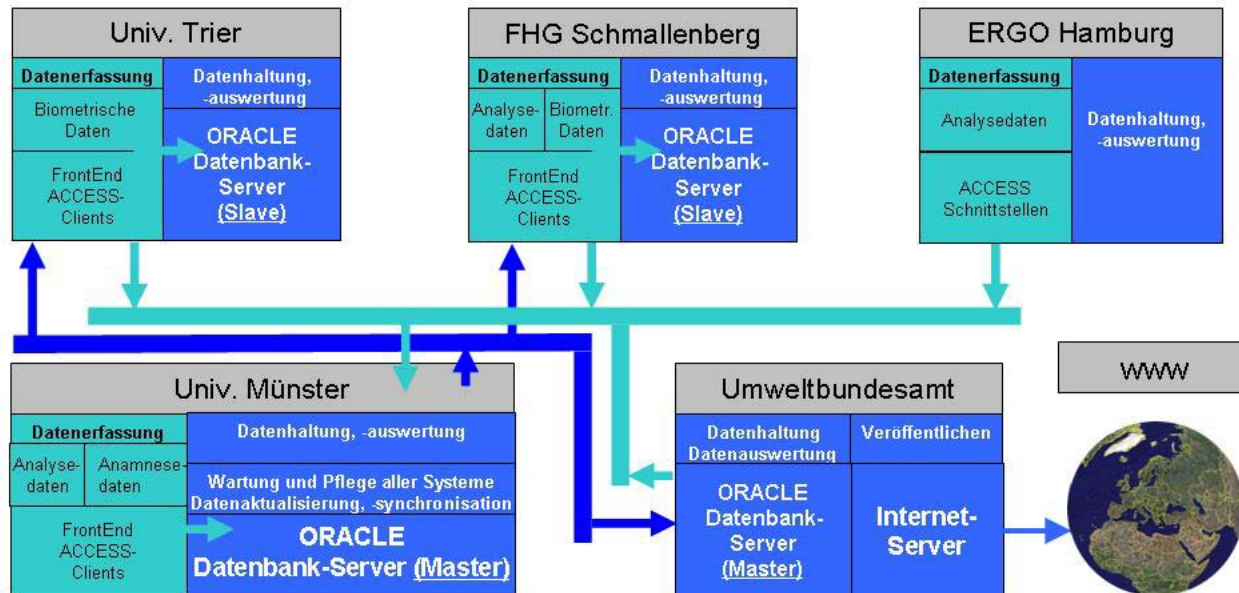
Univ. Trier

Datenerfassung

Biometrische Daten

FrontEnd ACCESS-Clients

Datenhaltung, -auswertung

ORACLE Datenbank-Server (Slave)

FHG Schmallenberg

Datenerfassung

Analysedaten

Biometr. Daten

FrontEnd ACCESS-Clients

Datenhaltung, -auswertung

ORACLE Datenbank-Server (Slave)

ERGO Hamburg

Datenerfassung

Analysedaten

ACCESS Schnittstellen

Datenhaltung, -auswertung

Univ. Münster

Datenerfassung

Analysedaten

Anamnesedaten

FrontEnd ACCESS-Clients

Datenhaltung, -auswertung

Wartung und Pflege aller Systeme Datenaktualisierung, -synchronisation

ORACLE Datenbank-Server (Master)

Umweltbundesamt

Datenhaltung Datenauswertung

Veröffentlichen

ORACLE Datenbank-Server (Master)

Internet-Server

WWW